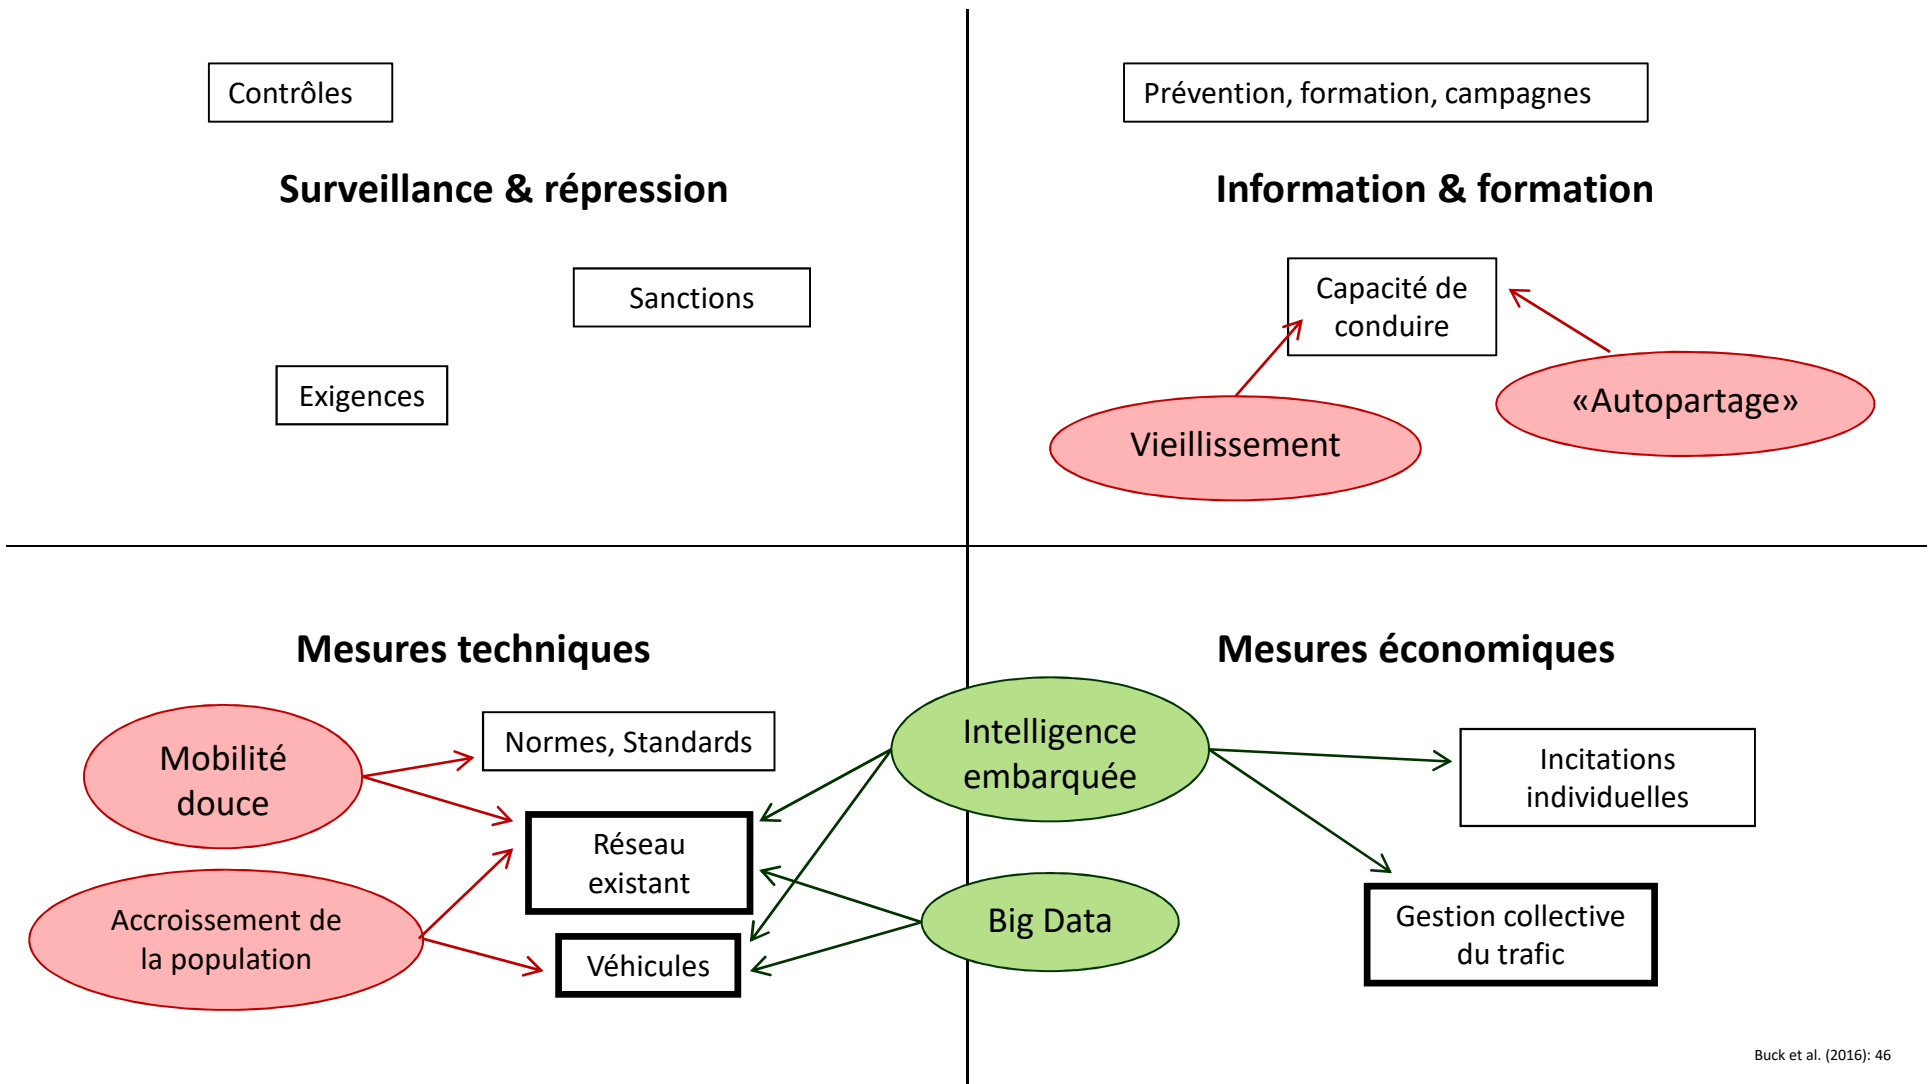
Contrôles

Surveillance & répression

Sanctions

Exigences

Prévention, formation, campagnes

Information & formation

Capacité de conduire

«Autopartage»

Vieillissement

Mesures techniques

Mobilité douce

Normes, Standards

Réseau existant

Accroissement de la population

Véhicules

Intelligence embarquée

Big Data

Mesures économiques

Incitations individuelles

Gestion collective du trafic

Buck et al. (2016): 46